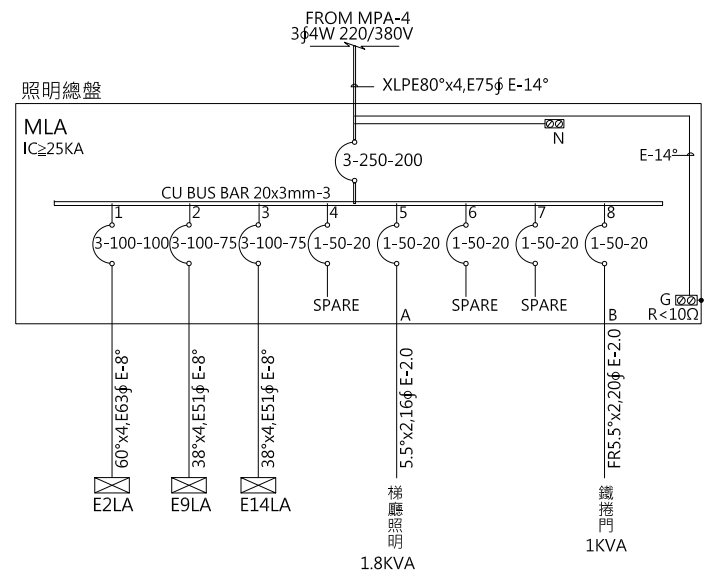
FROM MPA-4
3φ4W 220/380V

照明總盤

XLPE80°x4,E75φ E-14°

MLA
IC≥25KA

N

3-250-200

E-14°

CU BUS BAR 20x3mm-3

1
3-100-100

2
3-100-75

3
3-100-75

4
1-50-20
SPARE

5
1-50-20
A

6
1-50-20
SPARE

7
1-50-20
SPARE

8
1-50-20
B

G
R<10Ω

60°x4,E63φ E-8°
E2LA

38°x4,E51φ E-8°
E9LA

38°x4,E51φ E-8°
E14LA

5.5°x2,16φ E-2.0
梯廳照明
1.8KVA

FR5.5°x2,20φ E-2.0
鐵捲門
1KVA